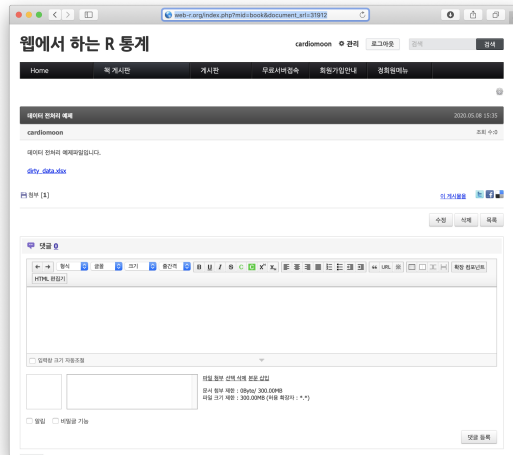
web-r.org/index.php?mid=book&document_srl=31912

웹에서 하는 R 통계

cardiomoon ⚙ 관리 로그아웃 검색 검색

Home 책 게시판 게시판 무료서버접속 회원가입안내 정회원메뉴

데이터 전처리 예제 2020.05.08 15:35

cardiomoon 조회 수:0

데이터 전처리 예제파일입니다.

dirty_data.xlsx

첨부 [1]

이 게시물을

수정 삭제 목록

댓글 0

형식 글꼴 크기 줄간격 B I U S C C $x^2$ $x_2$ URL 확장 컴포넌트

HTML 편집기

입력창 크기 자동조절

파일 첨부 선택 삭제 본문 삽입

문서 첨부 제한 : 0Byte/ 300.00MB
파일 크기 제한 : 300.00MB (허용 확장자 : *.*)

알림 비밀글 기능

댓글 등록